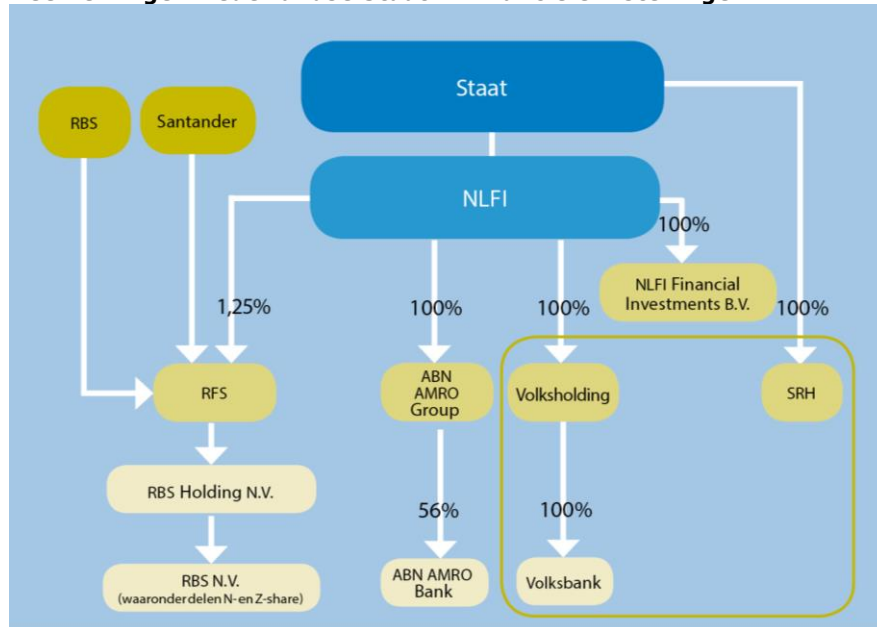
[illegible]

Staat

NLFI

RBS

Santander

1,25%

100%

100%

100%

100%

NLFI Financial Investments B.V.

RFS

ABN AMRO Group

Volksholding

SRH

RBS Holding N.V.

56%

100%

RBS N.V. (waaronderdelen N-en Z-share)

ABN AMRO Bank

Volksbank